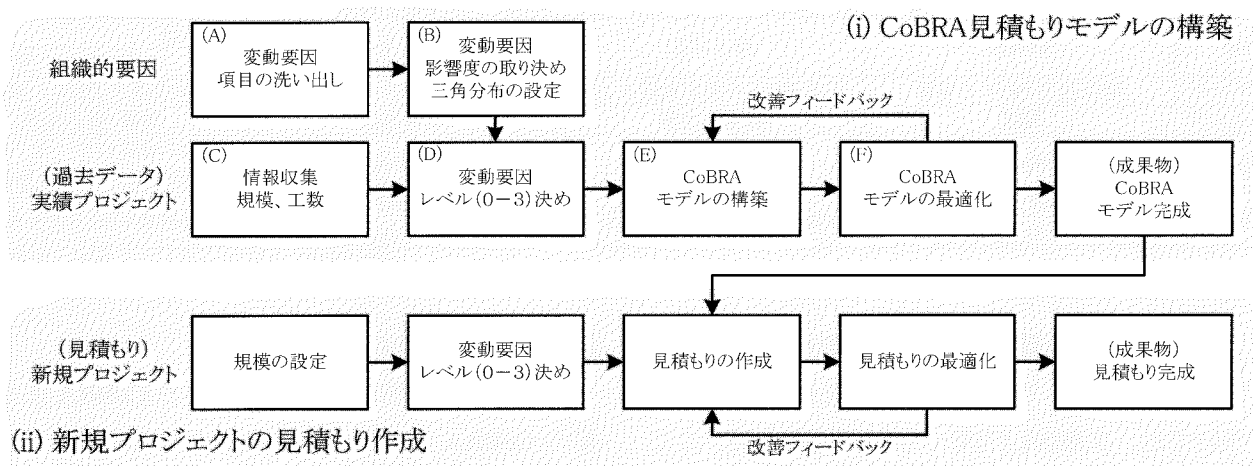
(i) CoBRA見積もりモデルの構築

組織的要因

(A)
変動要因
項目の洗い出し

(B)
変動要因
影響度の取り決め
三角分布の設定

改善フィードバック

(過去データ)
実績プロジェクト

(C)
情報収集
規模、工数

(D)
変動要因
レベル(0−3)決め

(E)
CoBRA
モデルの構築

(F)
CoBRA
モデルの最適化

(成果物)
CoBRA
モデル完成

(見積もり)
新規プロジェクト

規模の設定

変動要因
レベル(0−3)決め

見積もりの作成

見積もりの最適化

(成果物)
見積もり完成

(ii) 新規プロジェクトの見積もり作成

改善フィードバック